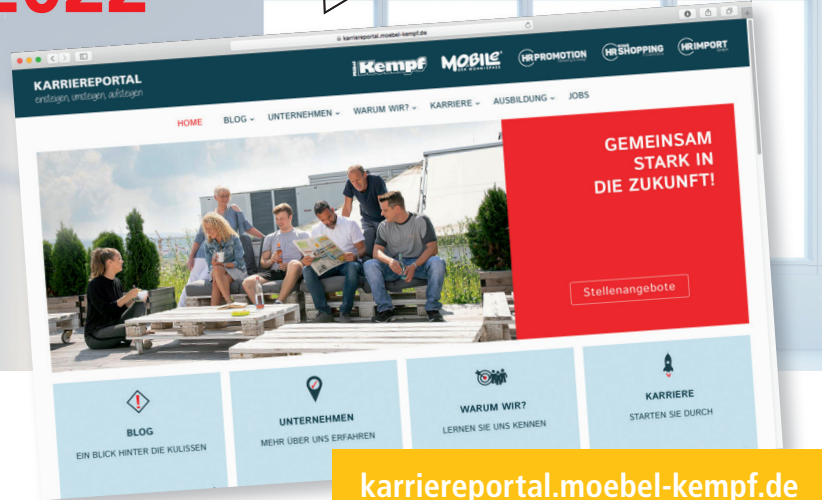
2022

karriereportal.moebel-kempf.de

KARRIEREPORTAL
einsteigen, umsteigen, aufsteigen

Kempf MOBILE HR PROMOTION HR SHOPPING HR IMPORT

HOME BLOG UNTERNEHMEN WARUM WIR? KARRIERE AUSBILDUNG JOBS

GEMEINSAM STARK IN DIE ZUKUNFT!

Stellenangebote

BLOG
EIN BLICK HINTER DIE KULISSEN

UNTERNEHMEN
MEHR ÜBER UNS ERFAHREN

WARUM WIR?
LERNEN SIE UNS KENNEN

KARRIERE
STARTEN SIE DURCH

karriereportal.moebel-kempf.de